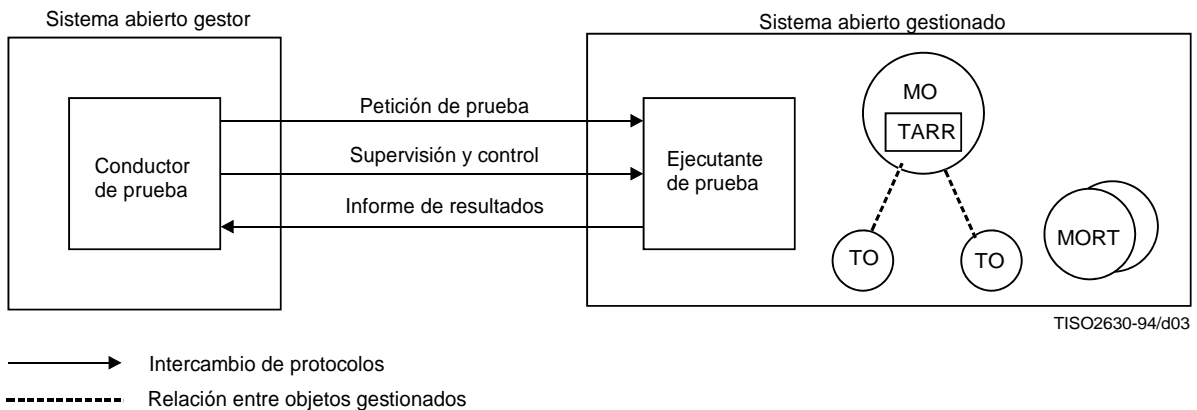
Sistema abierto gestor

Sistema abierto gestionado

Conductor de prueba

Petición de prueba

Supervisión y control

Informe de resultados

Ejecutante de prueba

MO

TARR

TO

TO

MORT

TISO2630-94/d03

Intercambio de protocolos

Relación entre objetos gestionados